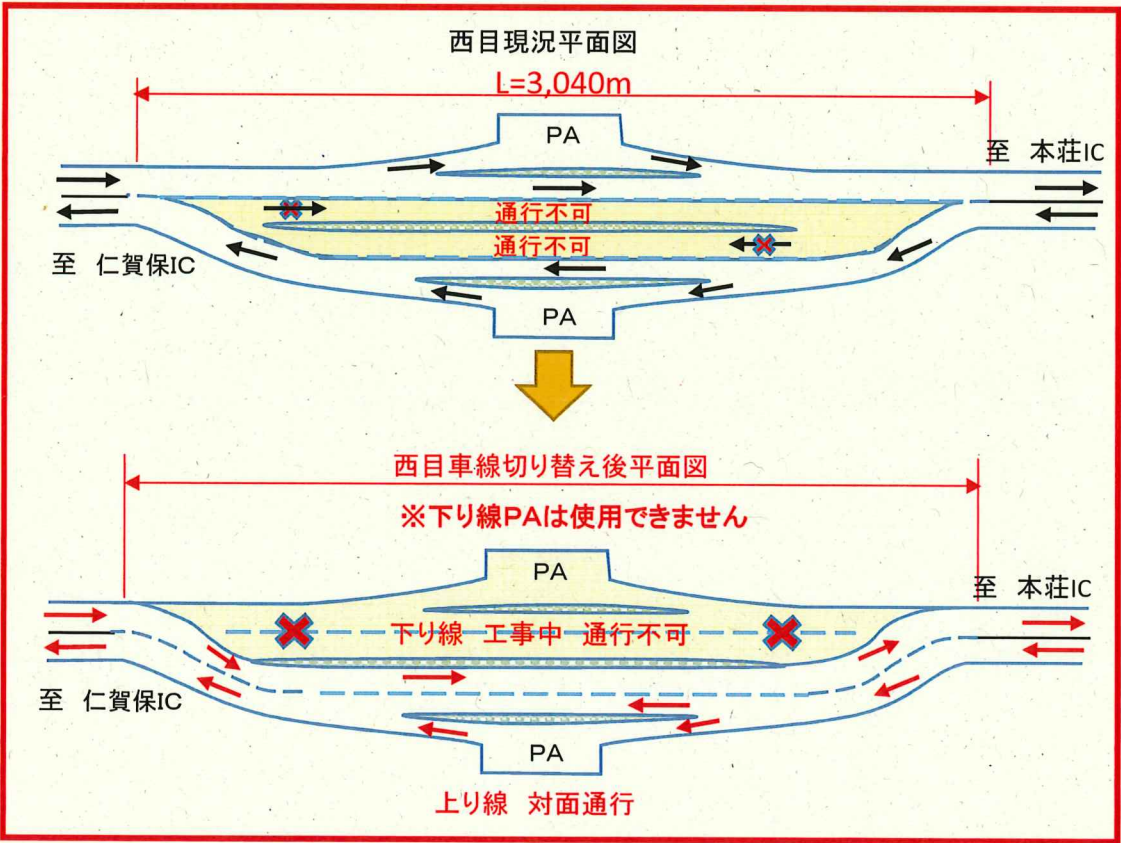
西目現況平面図

L=3,040m

PA

至 本荘IC

通行不可

通行不可

至 仁賀保IC

PA

西目車線切り替え後平面図

※下り線PAは使用できません

PA

至 本荘IC

下り線 工事中 通行不可

至 仁賀保IC

PA

上り線 対面通行